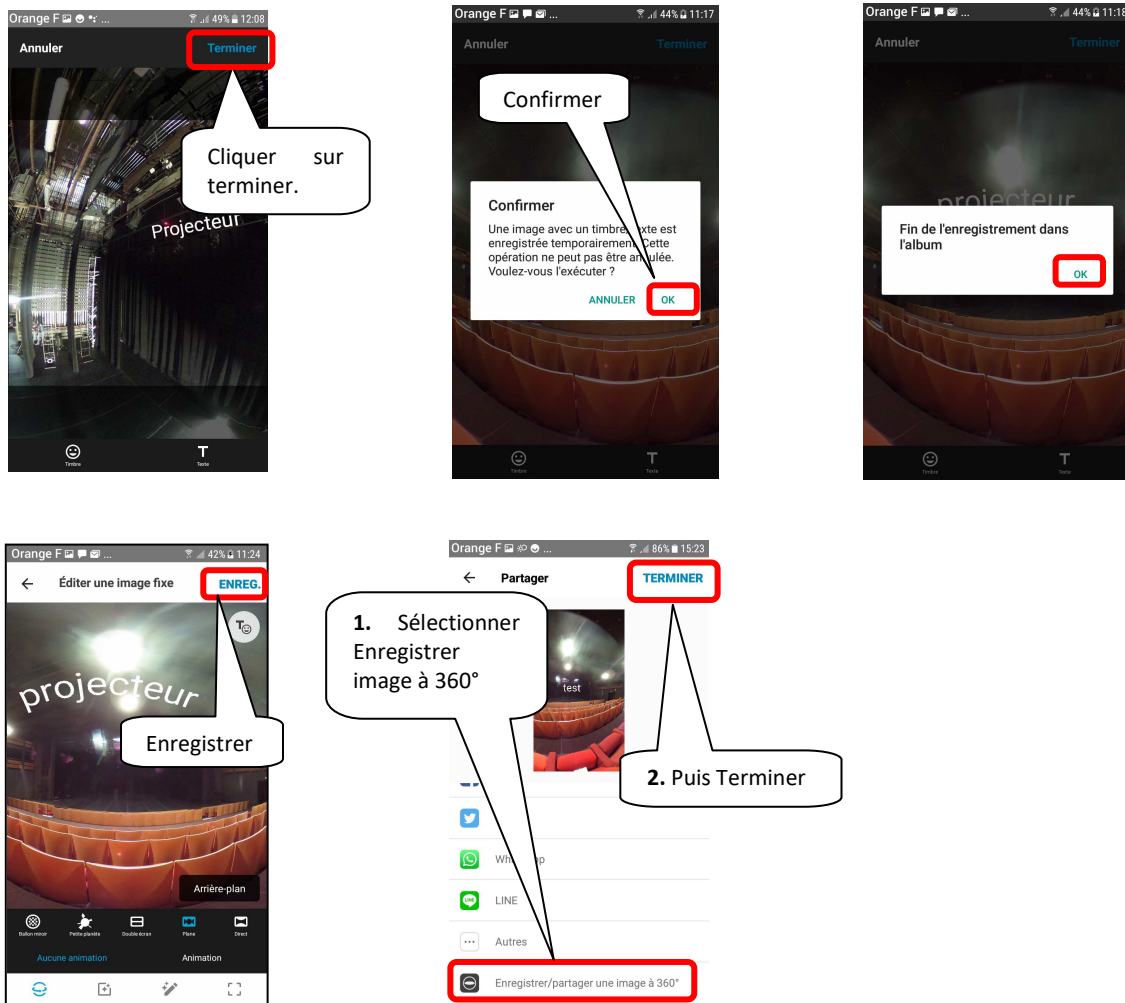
Orange F 49% 12:08
Annuler
Terminer
Cliquer sur terminer.
Projecteur
Timbre
Texte

Orange F 44% 11:17
Annuler
Terminer
Confirmer
Confirmer
Une image avec un timbre/texte est enregistrée temporairement. Cette opération ne peut pas être annulée. Voulez-vous l'exécuter ?
ANNULER
OK
Timbre
Texte

Orange F 44% 11:18
Annuler
Terminer
projecteur
Fin de l'enregistrement dans l'album
OK
Timbre
Texte

Orange F 42% 11:24
Éditer une image fixe
ENREG.
projecteur
Enregistrer
Arrière-plan
Ballon miroir
Petite planète
Double écran
Plane
Direct
Aucune animation
Animation

Orange F 86% 15:23
Partager
TERMINER
1. Sélectionner Enregistrer image à 360°
test
2. Puis Terminer
WhatsApp
LINE
Autres
Enregistrer/partager une image à 360°